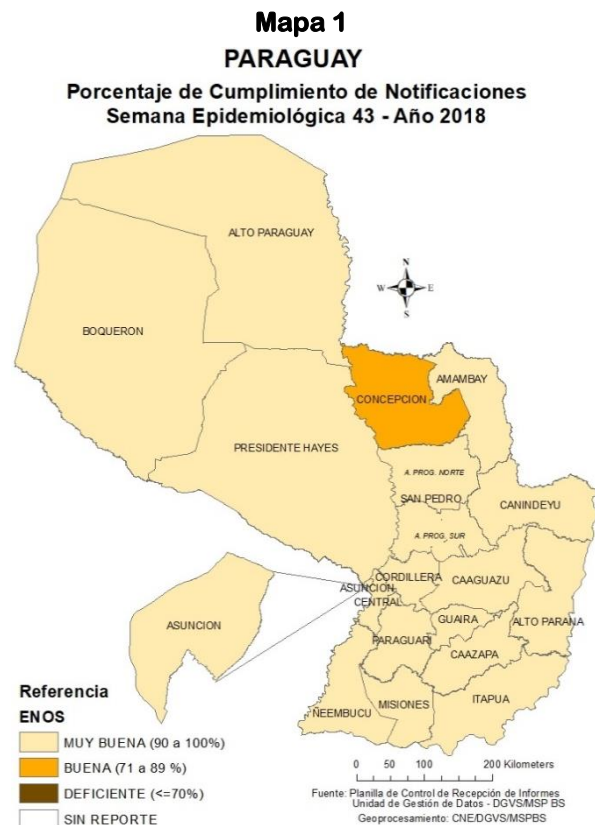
Mapa 1
PARAGUAY
Porcentaje de Cumplimiento de Notificaciones
Semana Epidemiológica 43 - Año 2018

N
W E
S

ALTO PARAGUAY
BOQUERON
CONCEPCION
AMAMBAY
PRESIDENTE HAYES
A. PROG. NORTE
SAN PEDRO
CANINDEYU
A. PROG. SUR
CORDILLERA
ASUNCION
CENTRAL
CAAGUAZU
ASUNCION
GUAIRA
ALTO PARANA
PARAGUARI
CAAZAPA
MISIONES
ITAPUA
NEEMBUCU

Referencia
ENOS
MUY BUENA (90 a 100%)
BUENA (71 a 89 %)
DEFICIENTE (<=70%)
SIN REPORTE

0 50 100 200 Kilometers

Fuente: Planilla de Control de Recepción de Informes
Unidad de Gestión de Datos - DGVS/MSP BS
Geoprocesamiento: CNE/DGVS/MSPBS